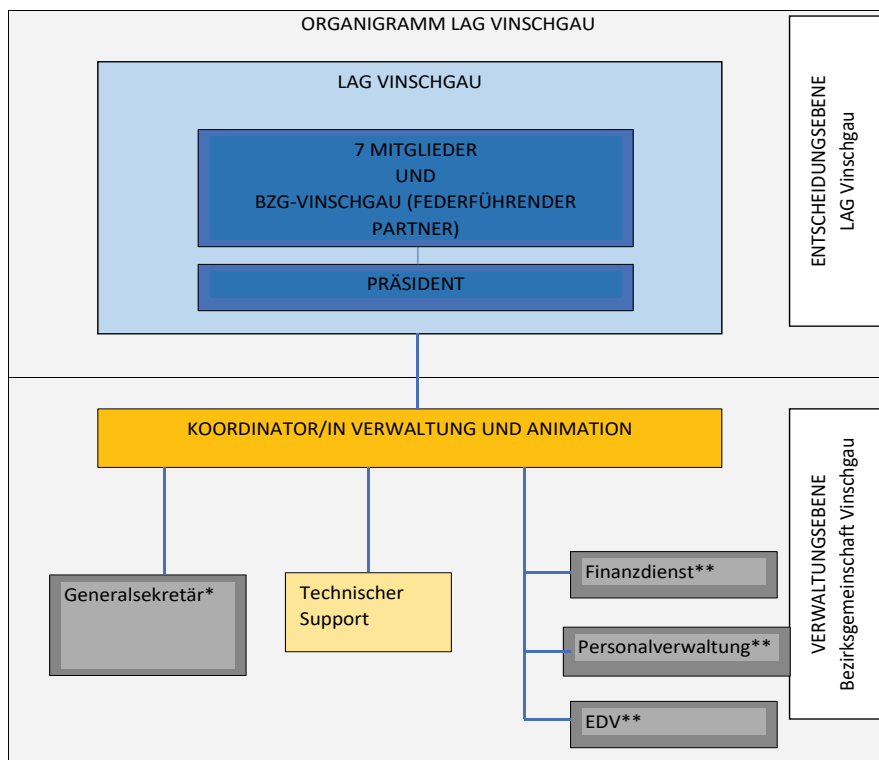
ORGANIGRAMM LAG VINSCHGAU

LAG VINSCHGAU

7 MITGLIEDER
UND
BZG-VINSCHGAU (FEDERFÜHRENDER PARTNER)

PRÄSIDENT

ENTSCHEIDUNGSEBENE
LAG Vinschgau

KOORDINATOR/IN VERWALTUNG UND ANIMATION

Generalsekretär*

Technischer Support

Finanzdienst**

Personalverwaltung**

EDV**

VERWALTUNGSEBENE
Bezirksgemeinschaft Vinschgau